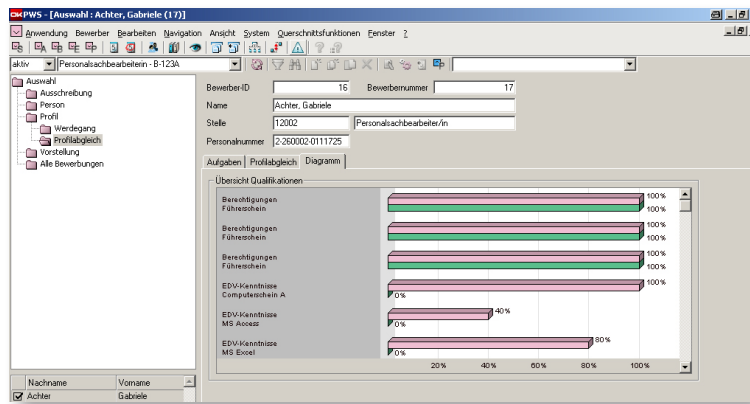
PWS - [Auswahl : Achter, Gabriele (17)]

Anwendung Bewerber Bearbeiten Navigation Ansicht System Querschnittsfunktionen Fenster ?

aktiv Personalsachbearbeiterin - B-123A

Auswahl
Ausschreibung
Person
Profil
Werdegang
Profilabgleich
Vorstellung
Alle Bewerbungen

| Nachname | Vorname |
|---|---|
| Achter | Gabriele |

BewerberID 16 Bewerbernummer 17
Name Achter, Gabriele
Stelle 12002 Personalsachbearbeiter/in
Personalnummer 2-260002-0111725

Aufgaben Profilabgleich Diagramm

Übersicht Qualifikationen

Berechtigungen Führerschein 100% 100%
Berechtigungen Führerschein 100% 100%
Berechtigungen Führerschein 100% 100%
EDV-Kenntnisse Computerschein A 100% 0%
EDV-Kenntnisse MS Access 40% 0%
EDV-Kenntnisse MS Excel 80% 0%

20% 40% 60% 80% 100%